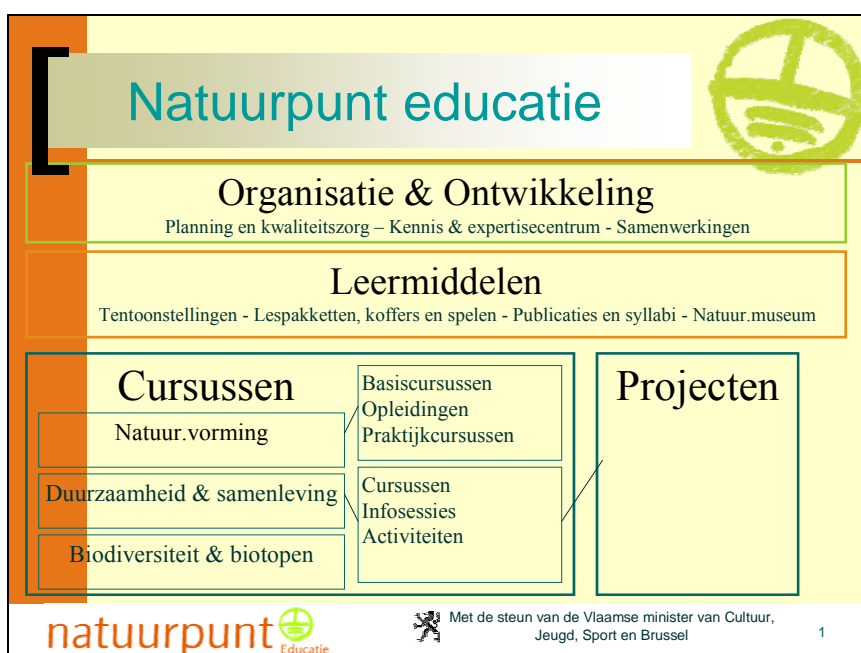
Natuurpunt educatie

Organisatie & Ontwikkeling
Planning en kwaliteitszorg – Kennis & expertisecentrum - Samenwerkingen

Leermiddelen
Tentoonstellingen - Lespakketten, koffers en spelen - Publicaties en syllabi - Natuur.museum

Cursussen

Natuur.vorming

Duurzaamheid & samenleving

Biodiversiteit & biotopen

Basiscursussen
Opleidingen
Praktijkcursussen

Cursussen
Infosessies
Activiteiten

Projecten

natuurpunt Educatie

Met de steun van de Vlaamse minister van Cultuur, Jeugd, Sport en Brussel

1